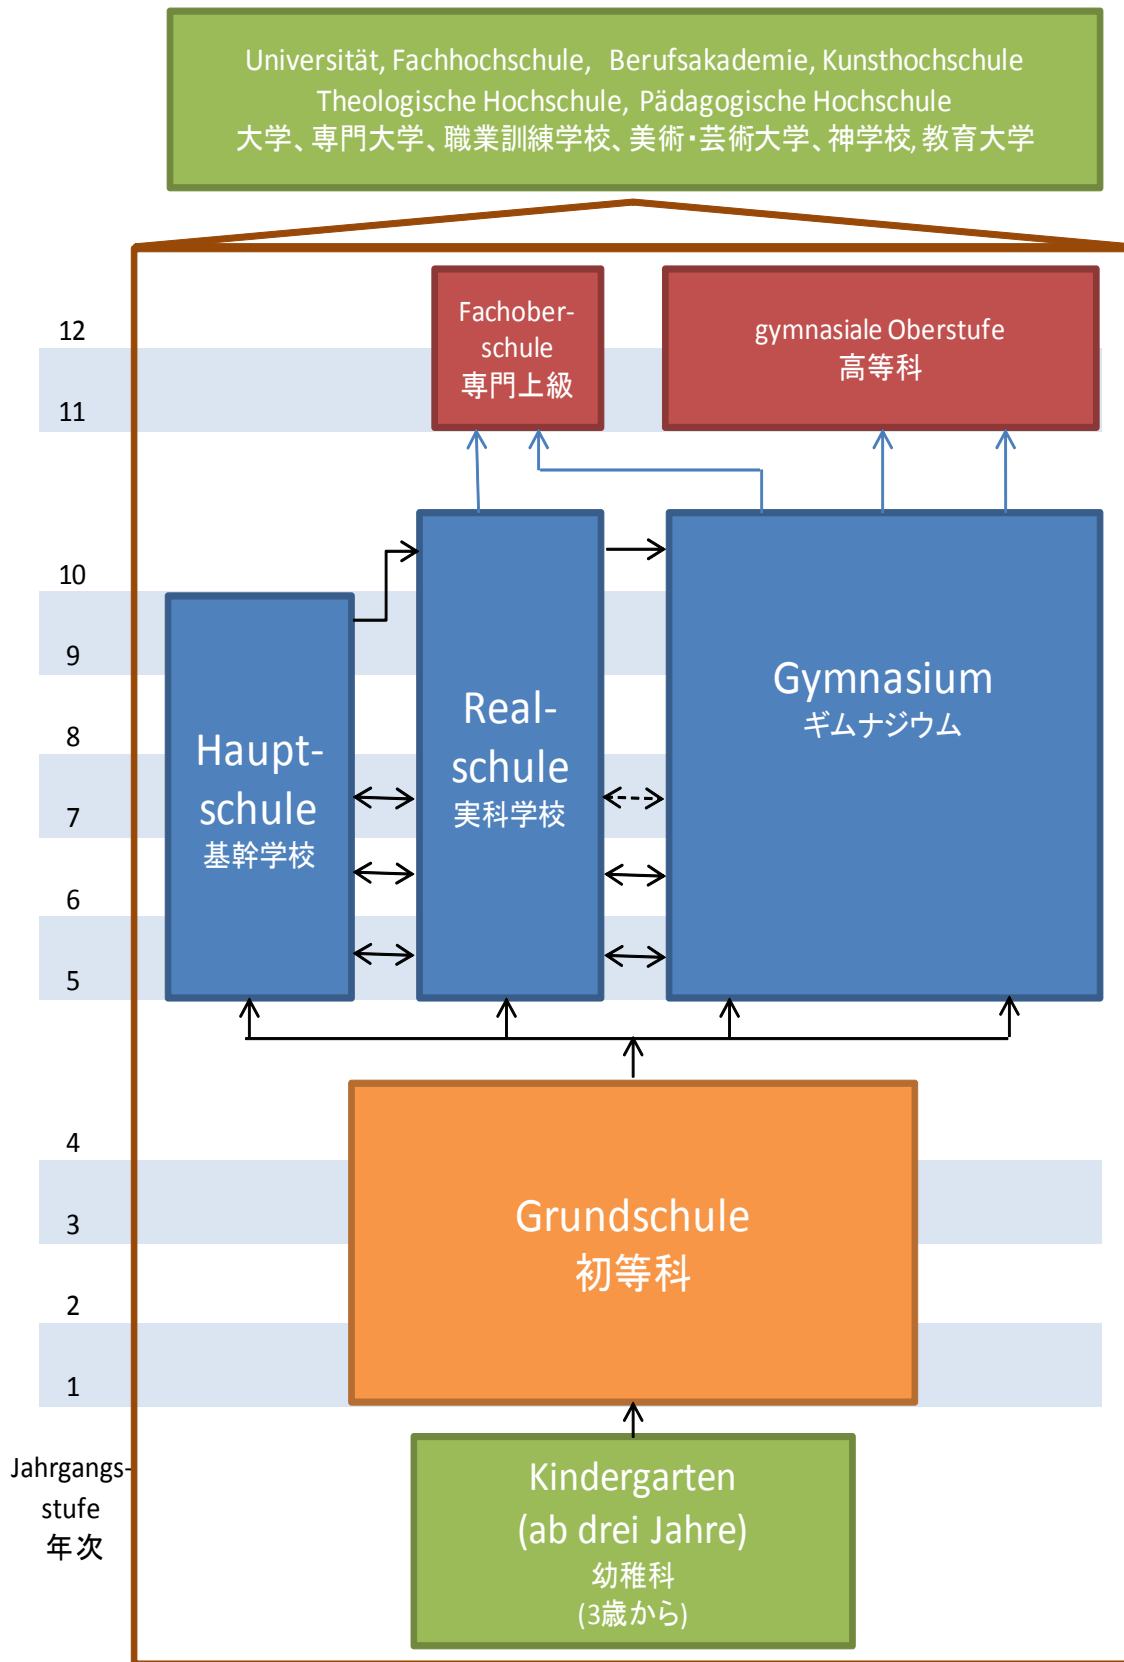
Universität, Fachhochschule, Berufsakademie, Kunsthochschule
Theologische Hochschule, Pädagogische Hochschule
大学、専門大学、職業訓練学校、美術･芸術大学、神学校, 教育大学

12
11

Fachoberschule
専門上級

gymnasiale Oberstufe
高等科

10
9
8
7
6
5

Hauptschule
基幹学校

Realschule
実科学校

Gymnasium
ギムナジウム

4
3
2
1

Grundschule
初等科

Jahrgangsstufe
年次

Kindergarten
(ab drei Jahre)
幼稚科
(3歳から)